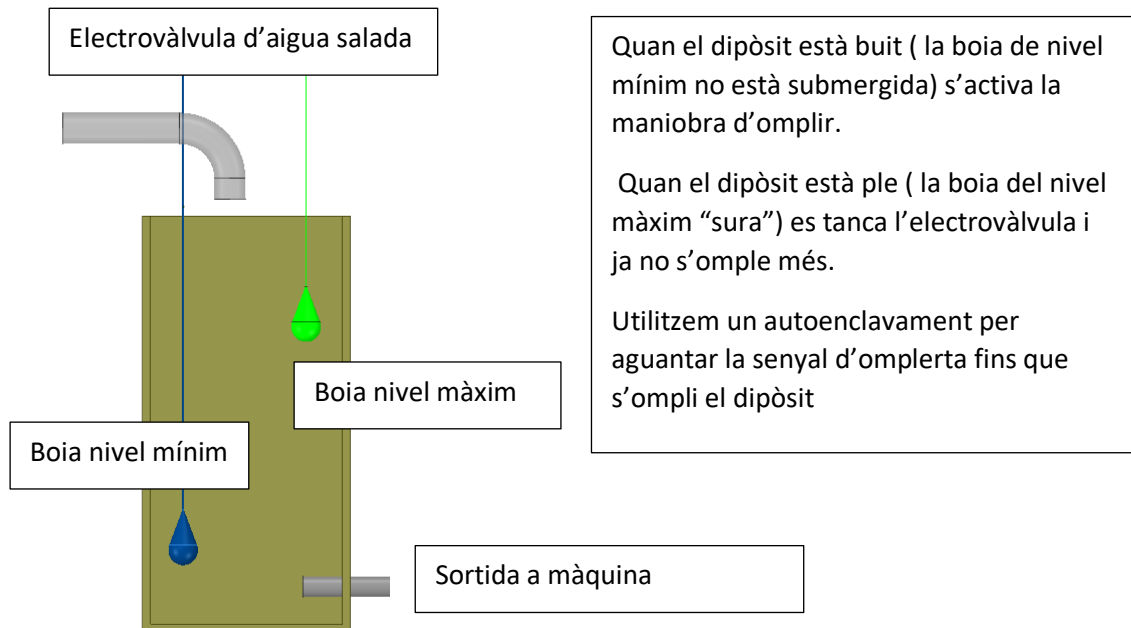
Electrovàlvula d'aigua salada

Quan el dipòsit està buit ( la boia de nivel mínim no està submergida) s'activa la maniobra d'omplir.

Quan el dipòsit està ple ( la boia del nivel màxim "sura") es tanca l'electrovàlvula i ja no s'omple més.

Utilitzem un autoenclavament per aguantar la senyal d'omplerta fins que s'ompli el dipòsit

Boia nivel màxim

Boia nivel mínim

Sortida a màquina